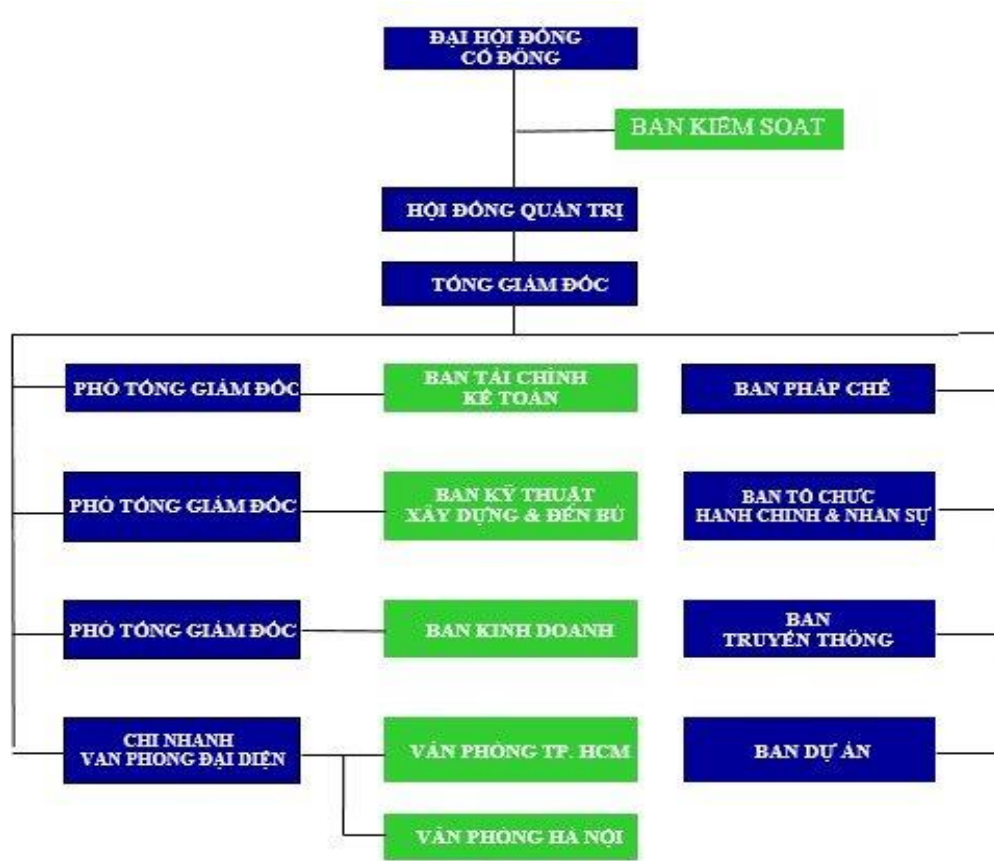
ĐẠI HỘI ĐỒNG CỔ ĐÔNG

BAN KIỂM SOÁT

HỘI ĐỒNG QUẢN TRỊ

TỔNG GIÁM ĐỐC

PHÓ TỔNG GIÁM ĐỐC

BAN TÀI CHÍNH KẾ TOÁN

BAN PHÁP CHẾ

PHÓ TỔNG GIÁM ĐỐC

BAN KỸ THUẬT XÂY DỰNG & ĐỀN BÙ

BAN TỔ CHỨC HÀNH CHÍNH & NHÂN SỰ

PHÓ TỔNG GIÁM ĐỐC

BAN KINH DOANH

BAN TRUYỀN THÔNG

CHI NHÁNH VĂN PHÒNG ĐẠI DIỆN

VĂN PHÒNG TP. HCM

BAN DỰ ÁN

VĂN PHÒNG HÀ NỘI